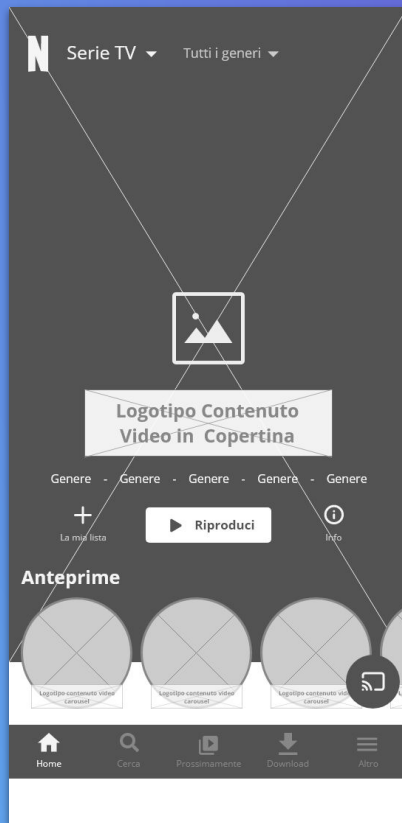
N Serie TV Tutti i generi

Logotipo Contenuto Video in Copertina

Genere - Genere - Genere - Genere - Genere

La mia lista

Riproduci

Info

Anteprime

Logotipo contenuto video carousel

Logotipo contenuto video carousel

Logotipo contenuto video carousel

Home Cerca Prossimamente Download Altro